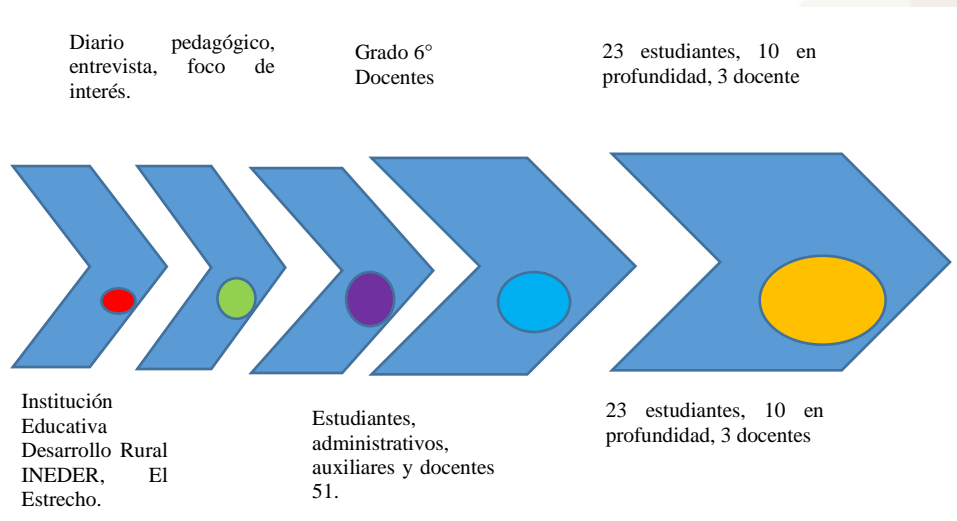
Diario pedagógico, entrevista, foco de interés.

Grado 6°
Docentes

23 estudiantes, 10 en profundidad, 3 docente

Institución Educativa Desarrollo Rural INEDER, El Estrecho.

Estudiantes, administrativos, auxiliares y docentes 51.

23 estudiantes, 10 en profundidad, 3 docentes